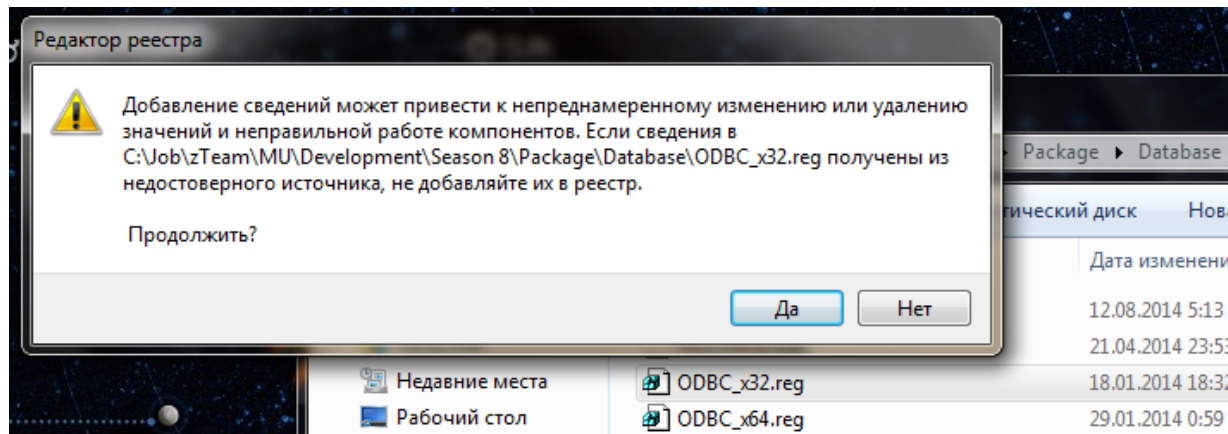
Редактор реестра

Добавление сведений может привести к непреднамеренному изменению или удалению значений и неправильной работе компонентов. Если сведения в C:\Job\zTeam\MU\Development\Season 8\Package\Database\ODBC_x32.reg получены из недостоверного источника, не добавляйте их в реестр.

Продолжить?

Да Нет

Package ▸ Database

тический диск Нова

Дата изменени

12.08.2014 5:13

21.04.2014 23:53

Недавние места ODBC_x32.reg 18.01.2014 18:32

Рабочий стол ODBC_x64.reg 29.01.2014 0:59